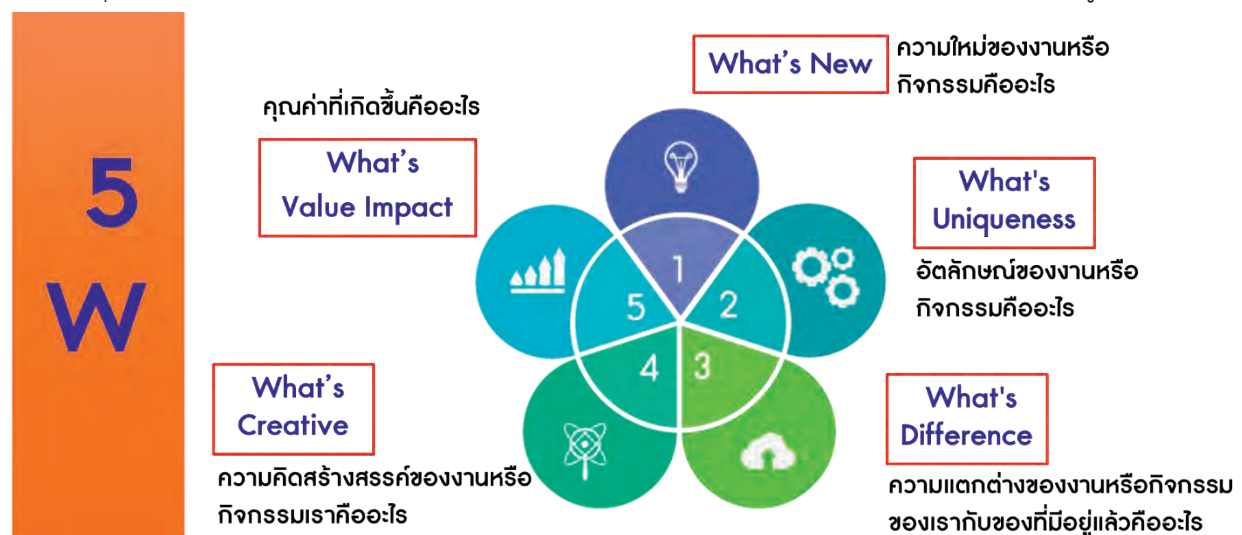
5 W

What’s New
ความใหม่ของงานหรือกิจกรรมคืออะไร

คุณค่าที่เกิดขึ้นคืออะไร
What’s Value Impact

What's Uniqueness
อัตลักษณ์ของงานหรือกิจกรรมคืออะไร

1
2
3
4
5

What’s Creative
ความคิดสร้างสรรค์ของงานหรือกิจกรรมเราคืออะไร

What's Difference
ความแตกต่างของงานหรือกิจกรรมของเรากับของที่มีอยู่แล้วคืออะไร